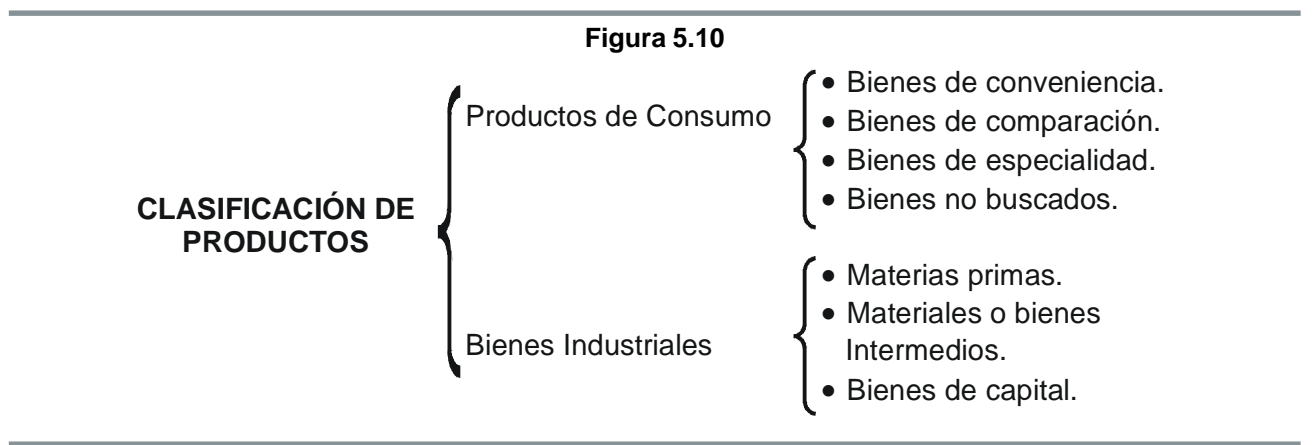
Figura 5.10

CLASIFICACIÓN DE PRODUCTOS

Productos de Consumo

- Bienes de conveniencia.
- Bienes de comparación.
- Bienes de especialidad.
- Bienes no buscados.

Bienes Industriales

- Materias primas.
- Materiales o bienes Intermedios.
- Bienes de capital.